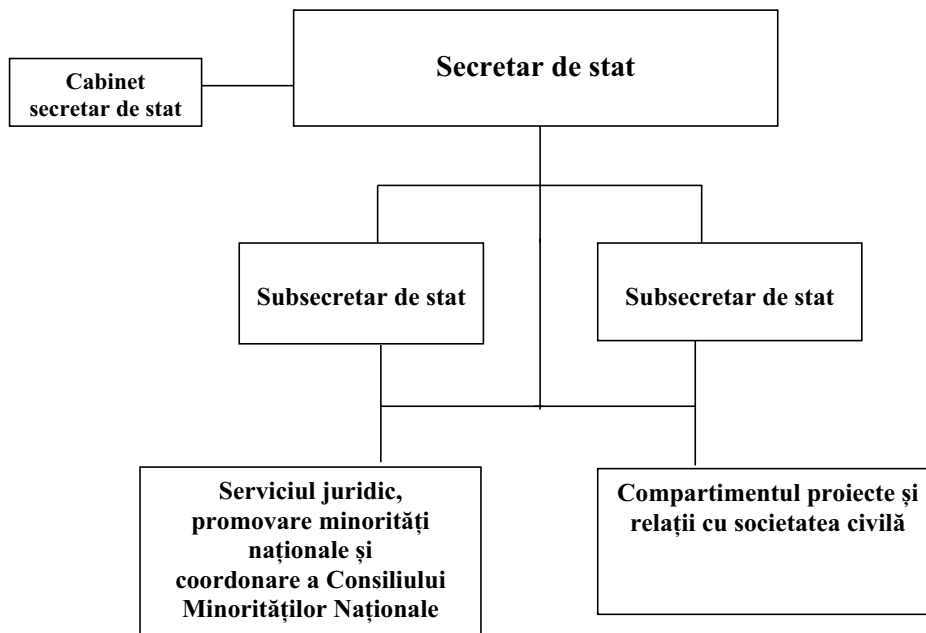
Cabinet secretar de stat

Secretar de stat

Subsecretar de stat

Subsecretar de stat

Serviciul juridic, promovare minorități naționale și coordonare a Consiliului Minorităților Naționale

Compartimentul proiecte și relații cu societatea civilă